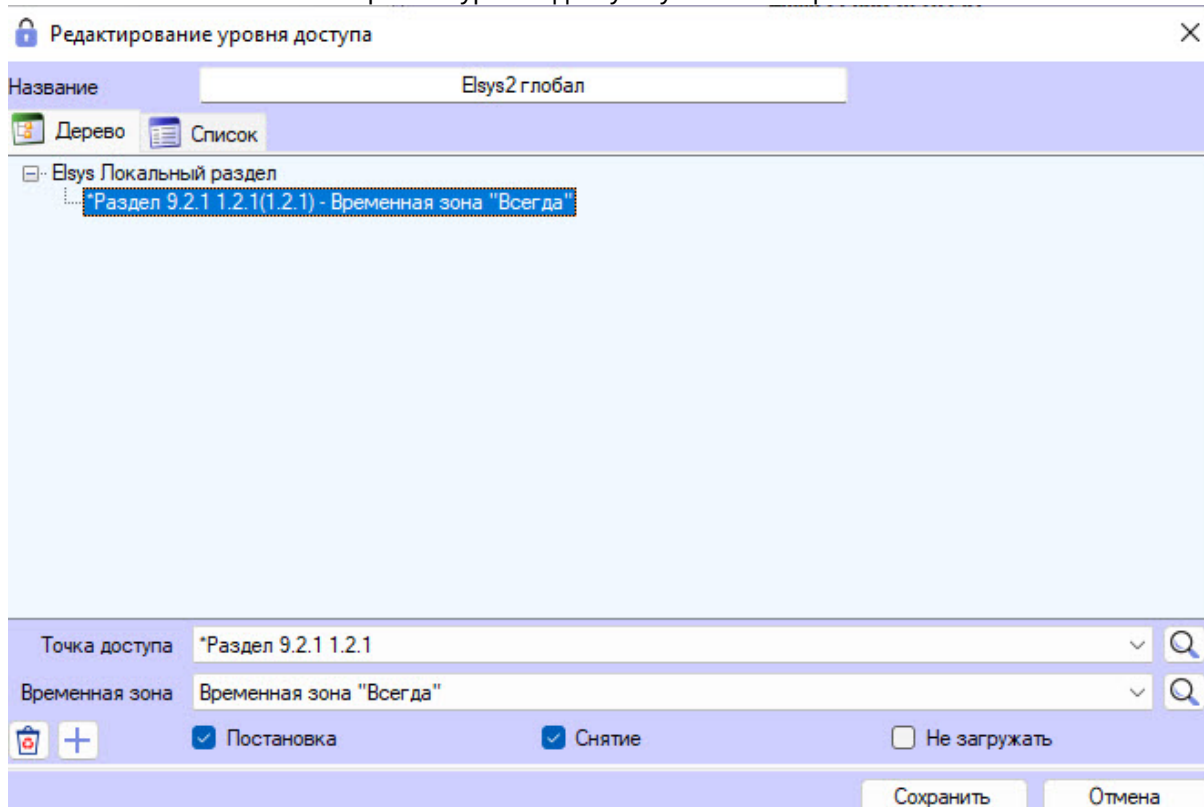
Редактирование уровня доступа

Название
Elsys2 глобал

Дерево
Список

Elsys Локальный раздел
*Раздел 9.2.1 1.2.1(1.2.1) - Временная зона "Всегда"

Точка доступа
*Раздел 9.2.1 1.2.1

Временная зона
Временная зона "Всегда"

Постановка
Снятие
Не загружать

Сохранить
Отмена